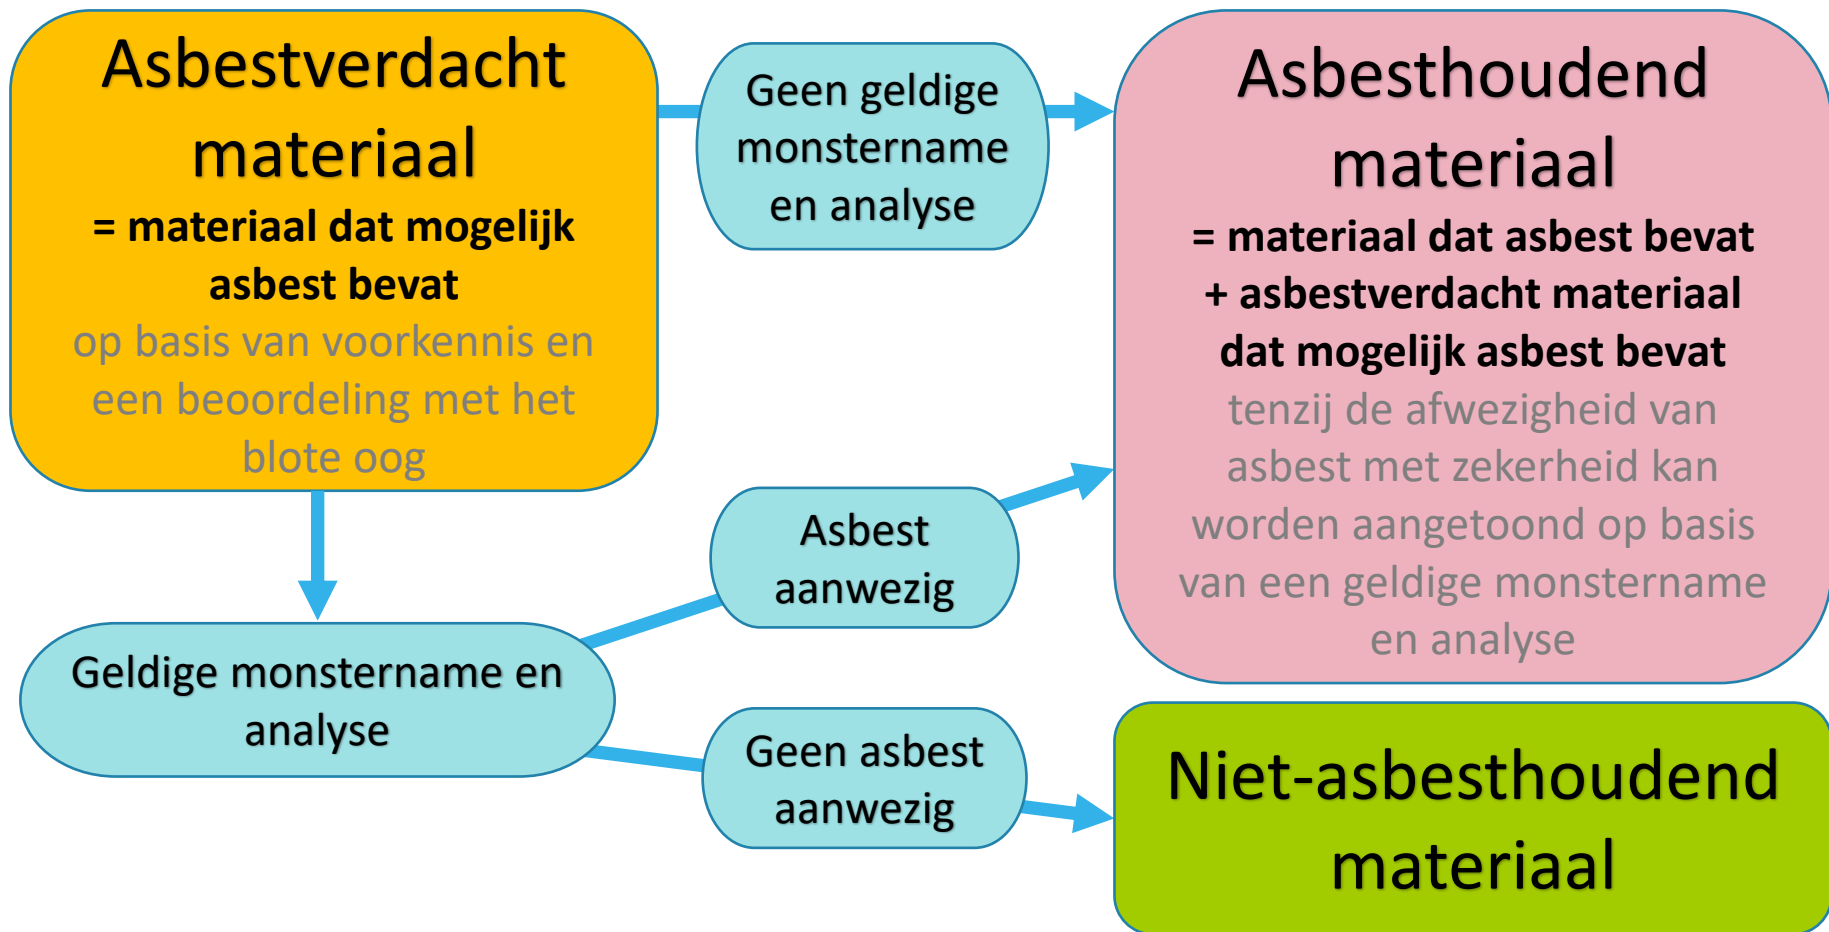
Asbestverdacht materiaal

= materiaal dat mogelijk asbest bevat

op basis van voorkennis en een beoordeling met het blote oog

Geen geldige monstername en analyse

Asbesthoudend materiaal

= materiaal dat asbest bevat + asbestverdacht materiaal dat mogelijk asbest bevat

tenzij de afwezigheid van asbest met zekerheid kan worden aangetoond op basis van een geldige monstername en analyse

Asbest aanwezig

Geldige monstername en analyse

Geen asbest aanwezig

Niet-asbesthoudend materiaal